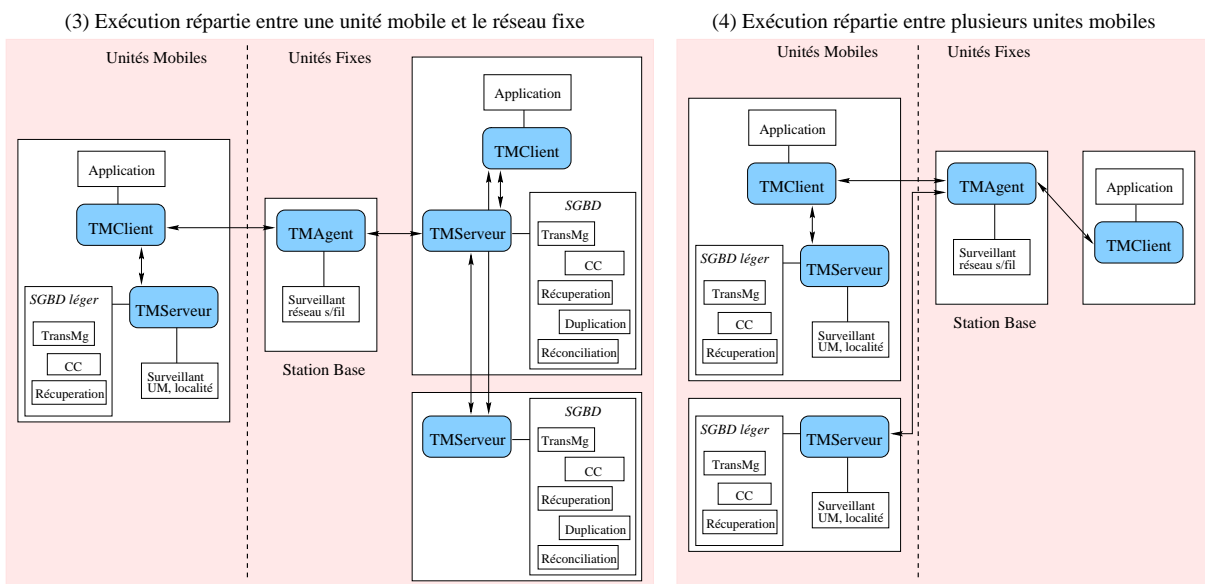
(3) Exécution répartie entre une unité mobile et le réseau fixe

Unités Mobiles

Unités Fixes

Application

TMClient

SGBD léger

TMServeur

TransMg

CC

Récuperation

Surveillant UM, localité

TMAgent

Surveillant réseau s/fil

Station Base

Application

TMClient

TMServeur

SGBD

TransMg

CC

Récuperation

Duplication

Réconciliation

TMServeur

SGBD

TransMg

CC

Récuperation

Duplication

Réconciliation

(4) Exécution répartie entre plusieurs unites mobiles

Unités Mobiles

Unités Fixes

Application

TMClient

SGBD léger

TMServeur

TransMg

CC

Récuperation

Surveillant UM, localité

TMAgent

Surveillant réseau s/fil

Station Base

Application

TMClient

SGBD léger

TMServeur

TransMg

CC

Récuperation

Surveillant UM, localité